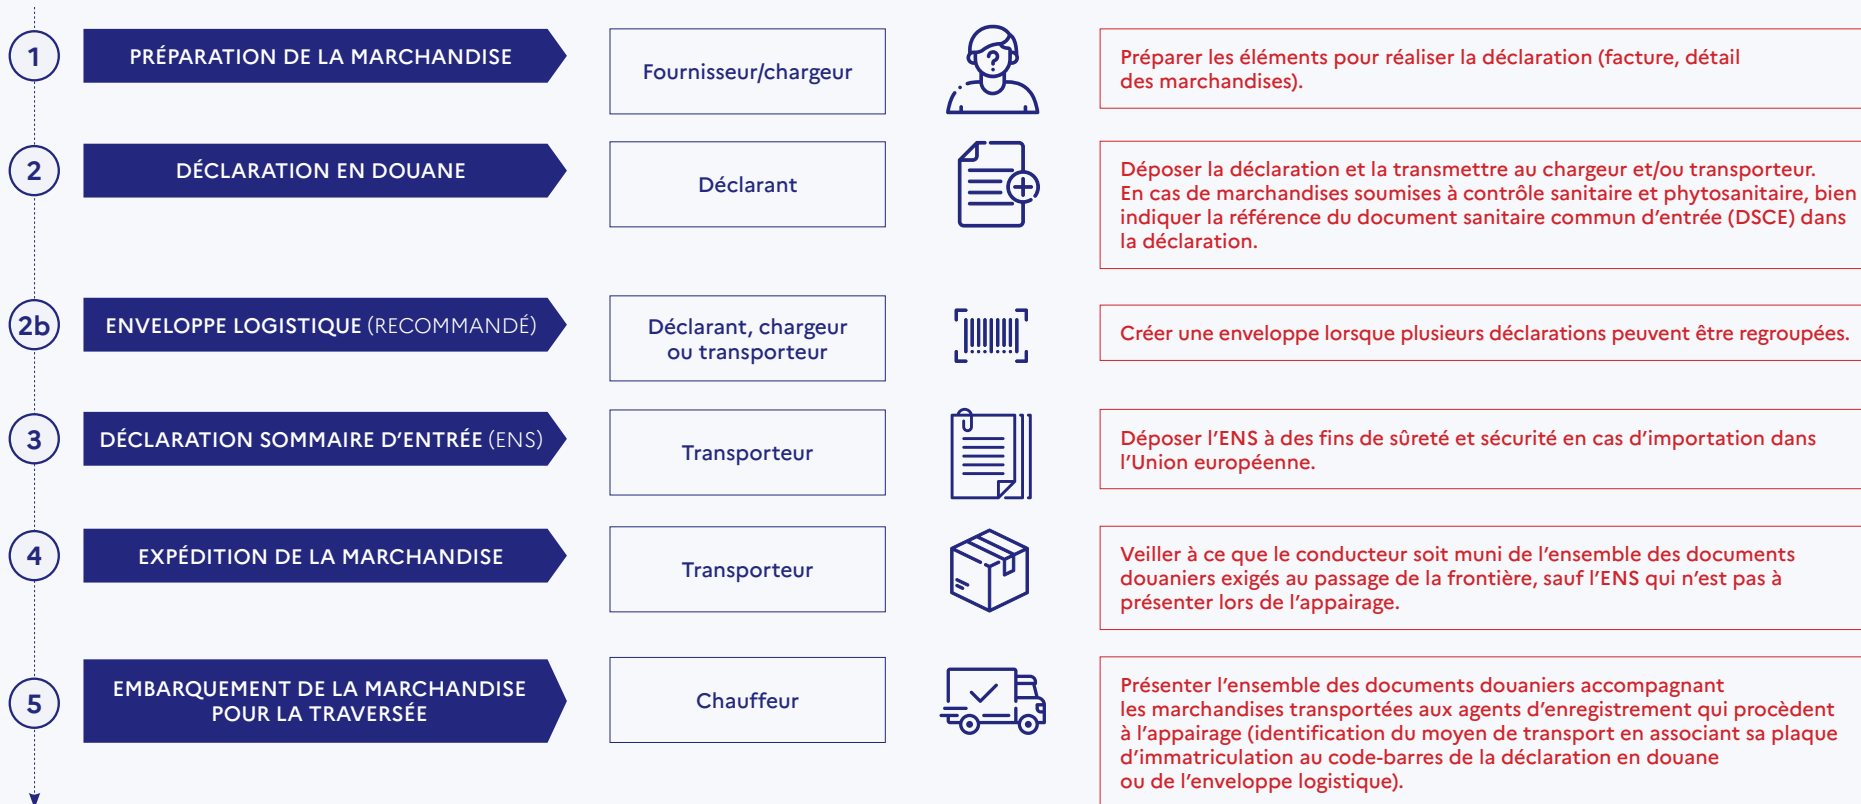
1

PRÉPARATION DE LA MARCHANDISE

Fournisseur/chargeur

Préparer les éléments pour réaliser la déclaration (facture, détail des marchandises).

2

DÉCLARATION EN DOUANE

Déclarant

Déposer la déclaration et la transmettre au chargeur et/ou transporteur. En cas de marchandises soumises à contrôle sanitaire et phytosanitaire, bien indiquer la référence du document sanitaire commun d'entrée (DSCE) dans la déclaration.

2b

ENVELOPPE LOGISTIQUE (RECOMMANDÉ)

Déclarant, chargeur ou transporteur

Créer une enveloppe lorsque plusieurs déclarations peuvent être regroupées.

3

DÉCLARATION SOMMAIRE D'ENTRÉE (ENS)

Transporteur

Déposer l'ENS à des fins de sûreté et sécurité en cas d'importation dans l'Union européenne.

4

EXPÉDITION DE LA MARCHANDISE

Transporteur

Veiller à ce que le conducteur soit muni de l'ensemble des documents douaniers exigés au passage de la frontière, sauf l'ENS qui n'est pas à présenter lors de l'appairage.

5

EMBARQUEMENT DE LA MARCHANDISE POUR LA TRAVERSÉE

Chauffeur

Présenter l'ensemble des documents douaniers accompagnant les marchandises transportées aux agents d'enregistrement qui procèdent à l'appairage (identification du moyen de transport en associant sa plaque d'immatriculation au code-barres de la déclaration en douane ou de l'enveloppe logistique).